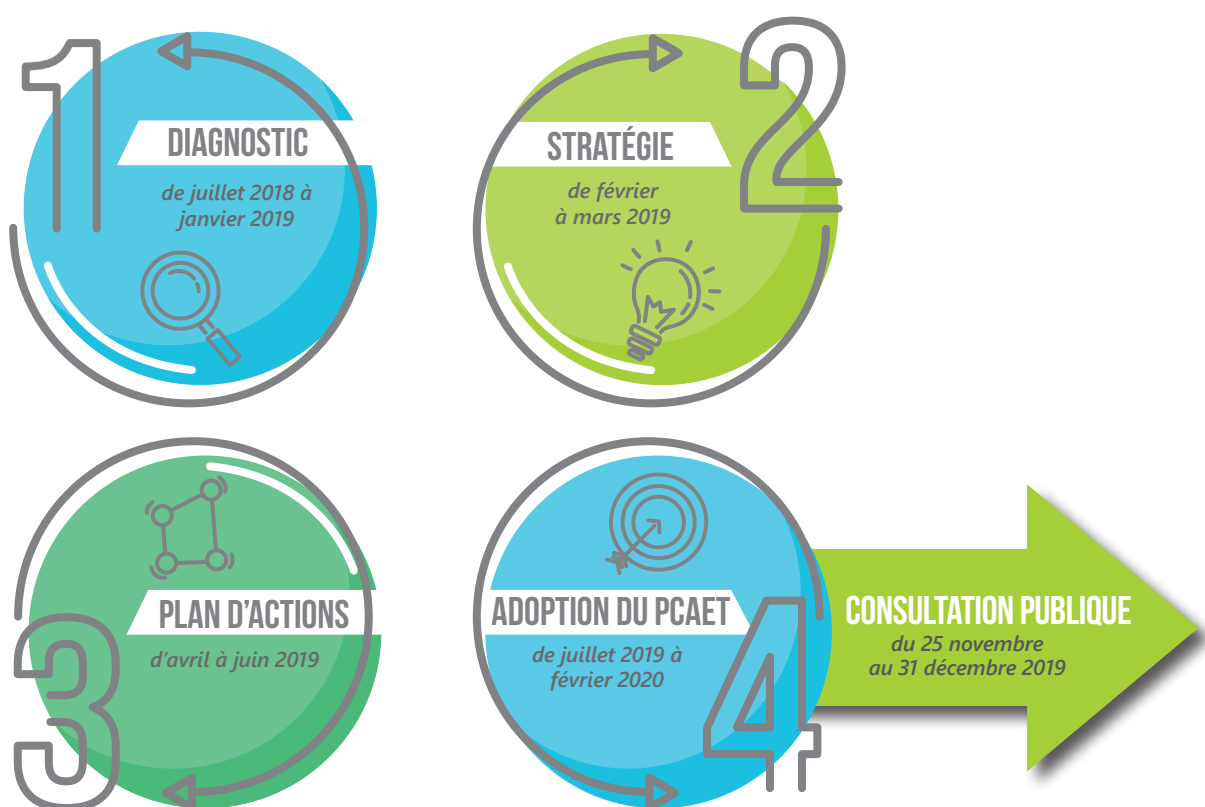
1
DIAGNOSTIC
de juillet 2018 à janvier 2019

2
STRATÉGIE
de février à mars 2019

3
PLAN D'ACTIONS
d'avril à juin 2019

4
ADOPTION DU PCAET
de juillet 2019 à février 2020

CONSULTATION PUBLIQUE
du 25 novembre au 31 décembre 2019